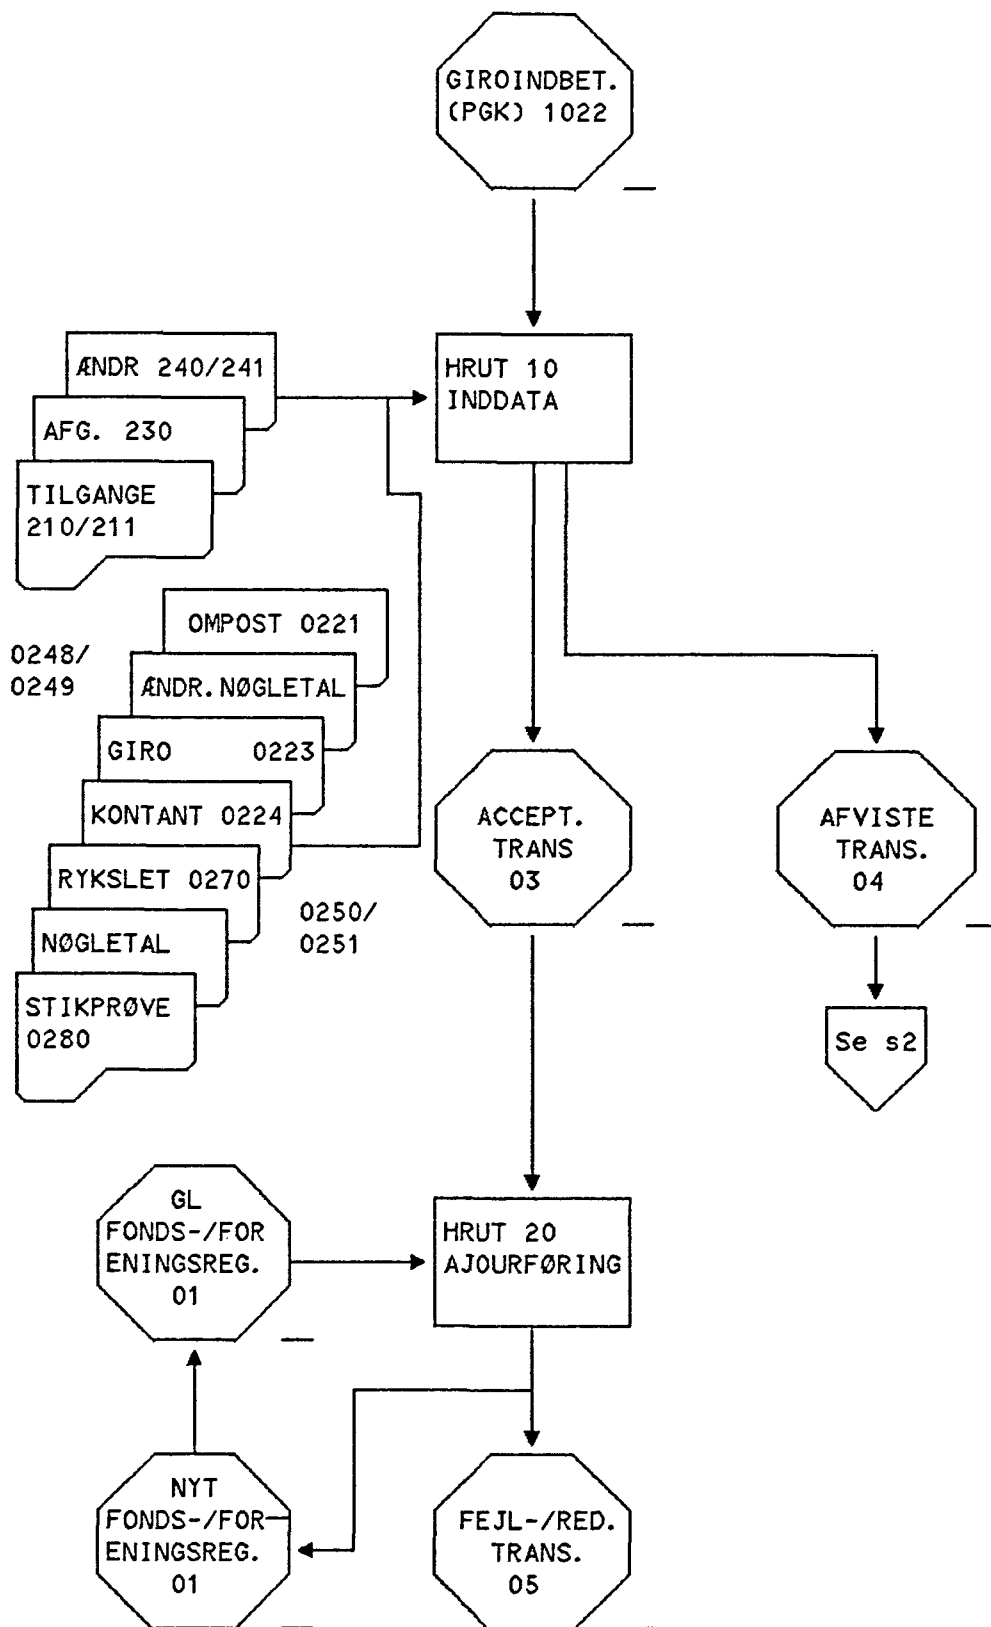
GIROINDBET. (PGK) 1022

ÆNDR 240/241

AFG. 230

TILGANGE 210/211

HRUT 10 INDDATA

OMPOST 0221

0248/ 0249

ÆNDR.NØGLETAL

GIRO 0223

KONTANT 0224

RYKSLET 0270

NØGLETAL

0250/ 0251

STIKPRØVE 0280

ACCEPT. TRANS 03

AFVISTE TRANS. 04

Se s2

GL FONDS-/FORENINGSREG. 01

HRUT 20 AJOURFØRING

NYT FONDS-/FORENINGSREG. 01

FEJL-/RED. TRANS. 05